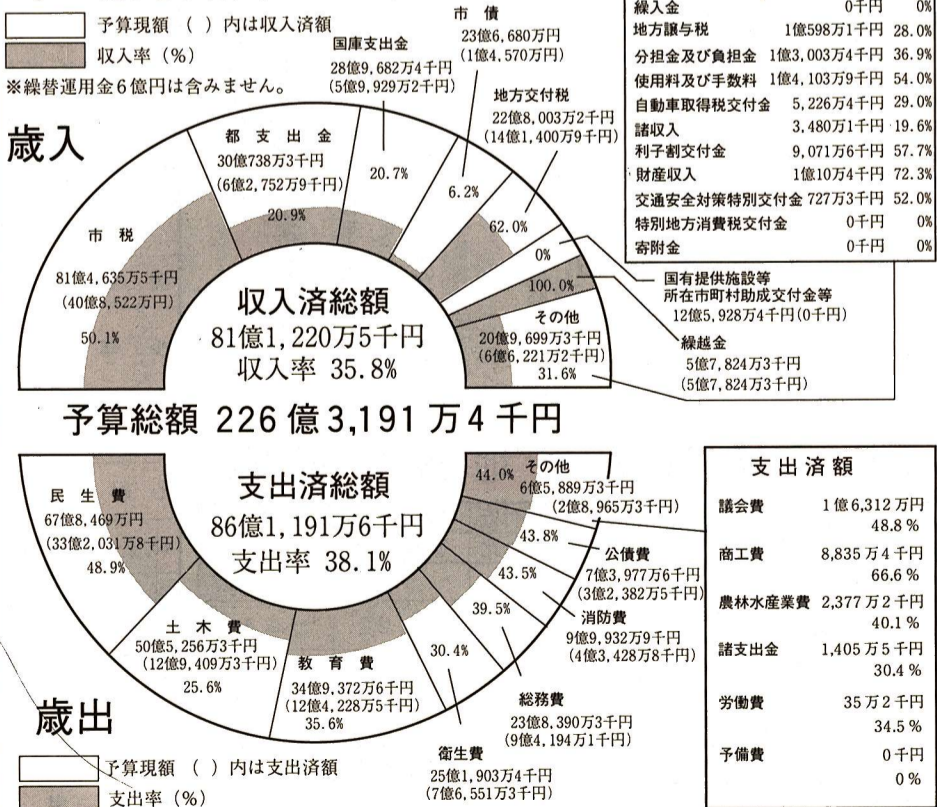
予算現額 ( ) 内は収入済額
収入率 (%)
※繰替運用金6億円は含みません。

歳入

市債
23億6,680万円
(1億4,570万円)

国庫支出金
28億9,682万4千円
(5億9,929万2千円)

地方交付税
22億8,003万2千円
(14億1,400万9千円)

都支出金
30億738万3千円
(6億2,752万9千円)

20.7%
6.2%
20.9%
62.0%
0%
100.0%

市税
81億4,635万5千円
(40億8,522万円)
50.1%

収入済総額
81億1,220万5千円
収入率 35.8%

その他
20億9,699万3千円
(6億6,221万2千円)
31.6%

| 繰入金 | 0千円 | 0% |
|---|---|---|
| 地方譲与税 | 1億598万1千円 | 28.0% |
| 分担金及び負担金 | 1億3,003万4千円 | 36.9% |
| 使用料及び手数料 | 1億4,103万9千円 | 54.0% |
| 自動車取得税交付金 | 5,226万4千円 | 29.0% |
| 諸収入 | 3,480万1千円 | 19.6% |
| 利子割交付金 | 9,071万6千円 | 57.7% |
| 財産収入 | 1億10万4千円 | 72.3% |
| 交通安全対策特別交付金 | 727万3千円 | 52.0% |
| 特別地方消費税交付金 | 0千円 | 0% |
| 寄附金 | 0千円 | 0% |

国有提供施設等所在市町村助成交付金等
12億5,928万4千円(0千円)

繰越金
5億7,824万3千円
(5億7,824万3千円)

予算総額 226億3,191万4千円

支出済総額
86億1,191万6千円
支出率 38.1%

民生費
67億8,469万円
(33億2,031万8千円)
48.9%

44.0%
その他
6億5,889万3千円
(2億8,965万3千円)

43.8%
公債費
7億3,977万6千円
(3億2,382万5千円)

43.5%
39.5%
消防費
9億9,932万9千円
(4億3,428万8千円)

土木費
50億5,256万3千円
(12億9,409万3千円)
25.6%

教育費
34億9,372万6千円
(12億4,228万5千円)
35.6%

30.4%

総務費
23億8,390万3千円
(9億4,194万1千円)

衛生費
25億1,903万4千円
(7億6,551万3千円)

支出済額
| 議会費 | 1億6,312万円 48.8% |
|---|---|
| 商工費 | 8,835万4千円 66.6% |
| 農林水産業費 | 2,377万2千円 40.1% |
| 諸支出金 | 1,405万5千円 30.4% |
| 労働費 | 35万2千円 34.5% |
| 予備費 | 0千円 0% |

歳出
予算現額 ( ) 内は支出済額
支出率 (%)